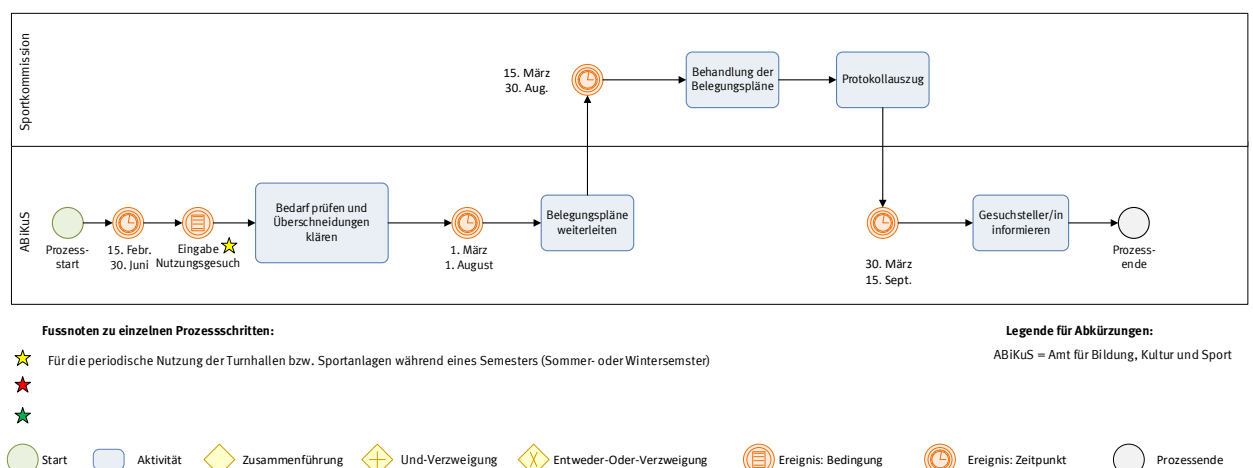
Sportkommission

15. März
30. Aug.

Behandlung der Belegungspläne

Protokollauszug

ABiKuS

Prozess-start

15. Febr.
30. Juni

Eingabe Nutzungsgesuch

Bedarf prüfen und Überschneidungen klären

1. März
1. August

Belegungspläne weiterleiten

30. März
15. Sept.

Gesuchsteller/in informieren

Prozess-ende

Fussnoten zu einzelnen Prozessschritten:

Für die periodische Nutzung der Turnhallen bzw. Sportanlagen während eines Semesters (Sommer- oder Wintersemster)

Legende für Abkürzungen:

ABiKuS = Amt für Bildung, Kultur und Sport

Start Aktivität Zusammenführung Und-Verzweigung Entweder-Oder-Verzweigung Ereignis: Bedingung Ereignis: Zeitpunkt Prozessende